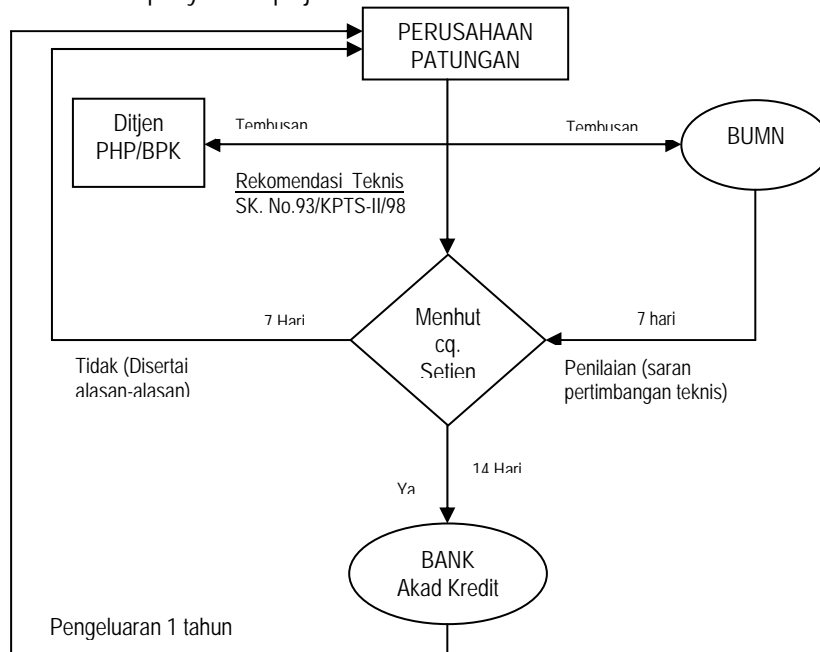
PERUSAHAAN PATUNGAN

Ditjen PHP/BPK

Tembusan

Tembusan

BUMN

Rekomendasi Teknis
SK. No.93/KPTS-II/98

7 Hari

Menhut cq. Setjen

7 hari

Tidak (Disertai alasan-alasan)

Penilaian (saran pertimbangan teknis)

14 Hari

Ya

BANK Akad Kredit

Pengeluaran 1 tahun